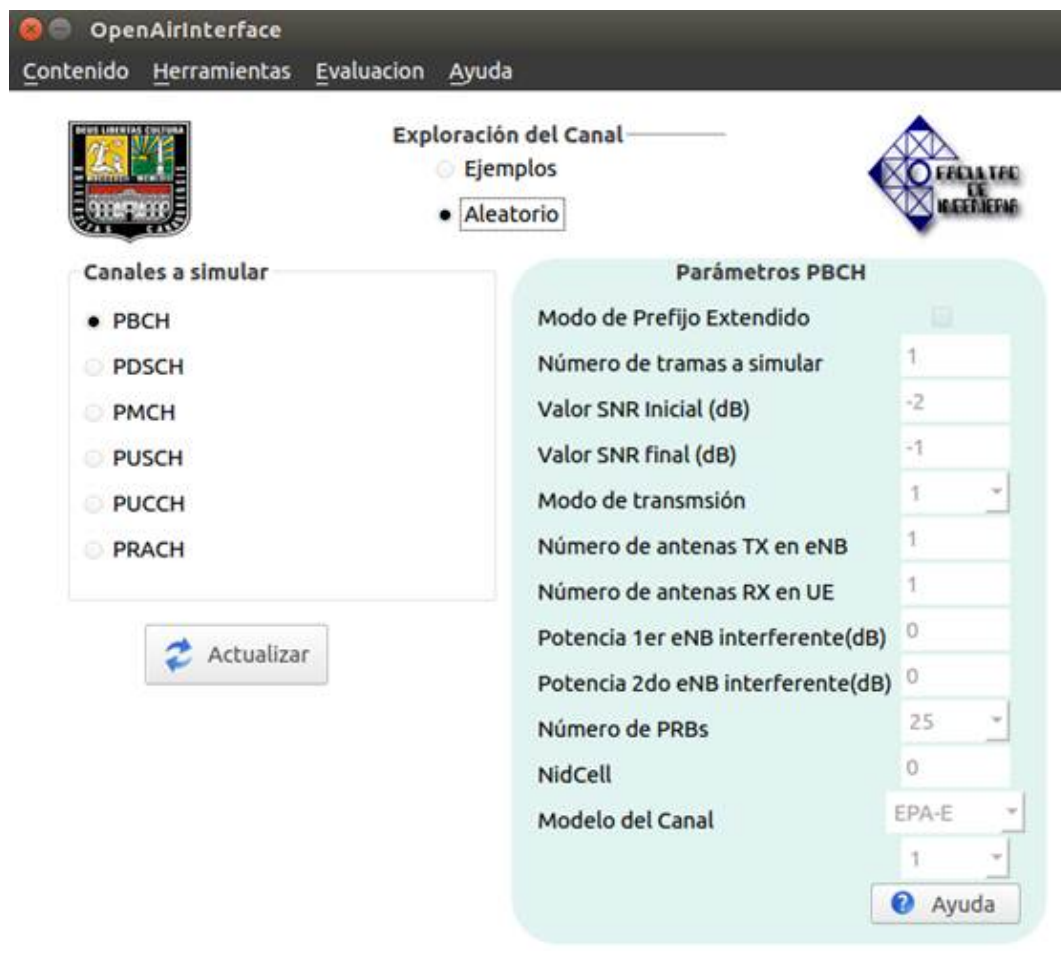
OpenAirInterface

Contenido Herramientas Evaluacion Ayuda

Exploración del Canal
Ejemplos
Aleatorio

FACULTAD DE INGENIERIA

Canales a simular
PBCH
PDSCH
PMCH
PUSCH
PUCCH
PRACH

Actualizar

Parámetros PBCH
| | |
|---|---|
| Modo de Prefijo Extendido | |
| Número de tramas a simular | 1 |
| Valor SNR Inicial (dB) | -2 |
| Valor SNR final (dB) | -1 |
| Modo de transmsión | 1 |
| Número de antenas TX en eNB | 1 |
| Número de antenas RX en UE | 1 |
| Potencia 1er eNB interferente(dB) | 0 |
| Potencia 2do eNB interferente(dB) | 0 |
| Número de PRBs | 25 |
| NidCell | 0 |
| Modelo del Canal | EPA-E |
| | 1 |

Ayuda